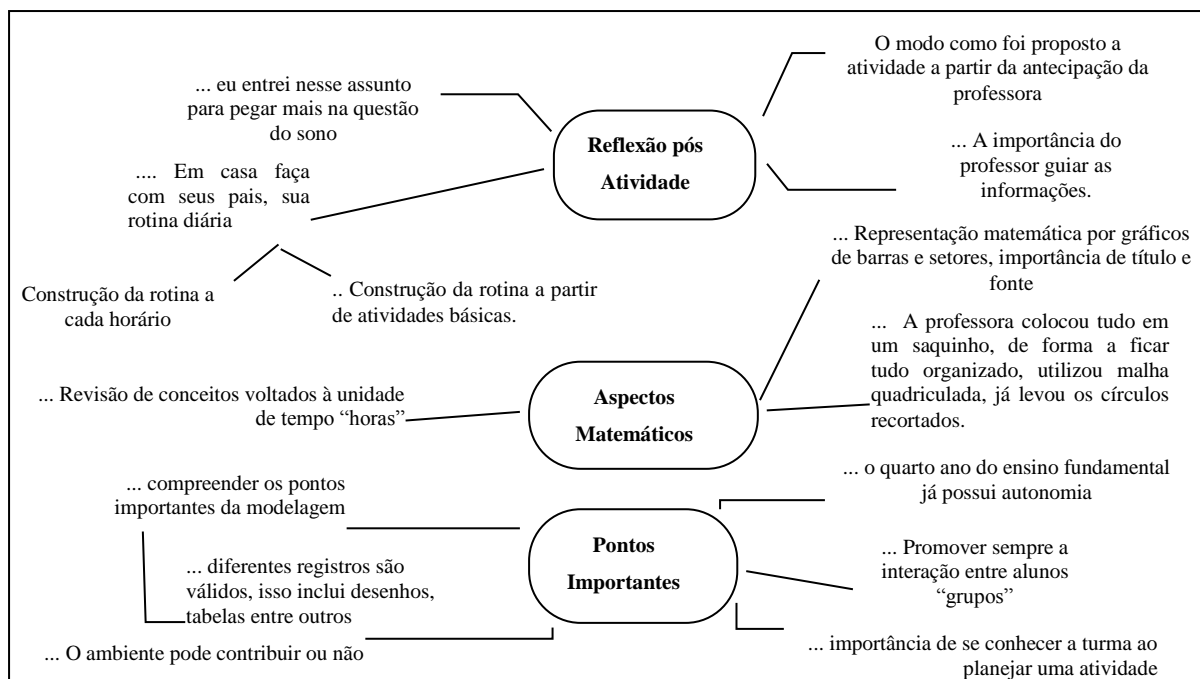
... eu entrei nesse assunto para pegar mais na questão do sono

O modo como foi proposto a atividade a partir da antecipação da professora

Reflexão pós Atividade

.... Em casa faça com seus pais, sua rotina diária

... A importância do professor guiar as informações.

Construção da rotina a cada horário

.. Construção da rotina a partir de atividades básicas.

... Representação matemática por gráficos de barras e setores, importância de título e fonte

... A professora colocou tudo em um saquinho, de forma a ficar tudo organizado, utilizou malha quadriculada, já levou os círculos recortados.

... Revisão de conceitos voltados à unidade de tempo "horas"

Aspectos Matemáticos

... compreender os pontos importantes da modelagem

... o quarto ano do ensino fundamental já possui autonomia

Pontos Importantes

... diferentes registros são válidos, isso inclui desenhos, tabelas entre outros

... Promover sempre a interação entre alunos "grupos"

... O ambiente pode contribuir ou não

... importância de se conhecer a turma ao planejar uma atividade